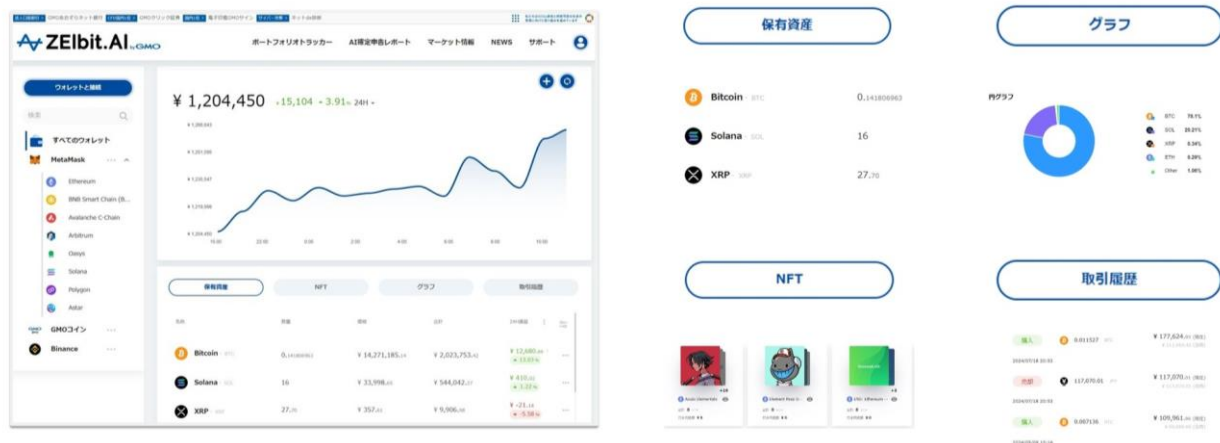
ZEIbit.AI by GMO

ポートフォリオトラッカー AI確定申告レポート マーケット情報 NEWS サポート

ウォレットと接続

検索

すべてのウォレット

MetaMask

Ethereum

BNB Smart Chain (B...

Avalanche C-Chain

Arbitrum

Oasys

Solana

Polygon

Astar

GMOコイン

Binance

¥ 1,204,450 +15,104 +3.91% 24H

保有資産 NFT グラフ 取引履歴

Bitcoin BTC 0.141806963 ¥ 14,271,185 ¥ 2,023,753

Solana SOL 16 ¥ 33,998 ¥ 544,042

XRP XRP 27.70 ¥ 357 ¥ 9,906

保有資産

グラフ

Bitcoin BTC 0.141806963

Solana SOL 16

XRP XRP 27.70

円グラフ

BTC 78.1%

SOL 20.21%

XRP 0.34%

ETH 0.28%

Other 1.08%

NFT

取引履歴

購入 0.011527 ¥ 177,624

売却 117,070.01 ¥ 117,070

購入 0.007136 ¥ 109,961